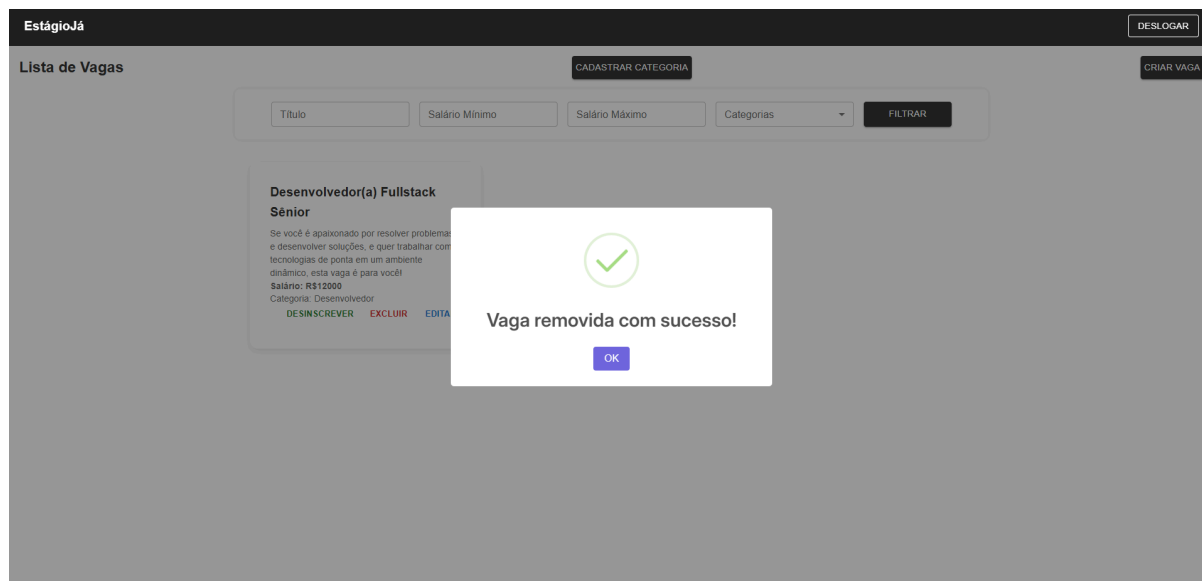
EstágioJá

DESLOGAR

Lista de Vagas

CADASTRAR CATEGORIA

CRIAR VAGA

Título

Salário Mínimo

Salário Máximo

Categorias

FILTRAR

Desenvolvedor(a) Fullstack Sênior

Se você é apaixonado por resolver problemas e desenvolver soluções, e quer trabalhar com tecnologias de ponta em um ambiente dinâmico, esta vaga é para você!

Salário: R$12000

Categoria: Desenvolvedor

DESINSCREVER EXCLUIR EDITA

Vaga removida com sucesso!

OK